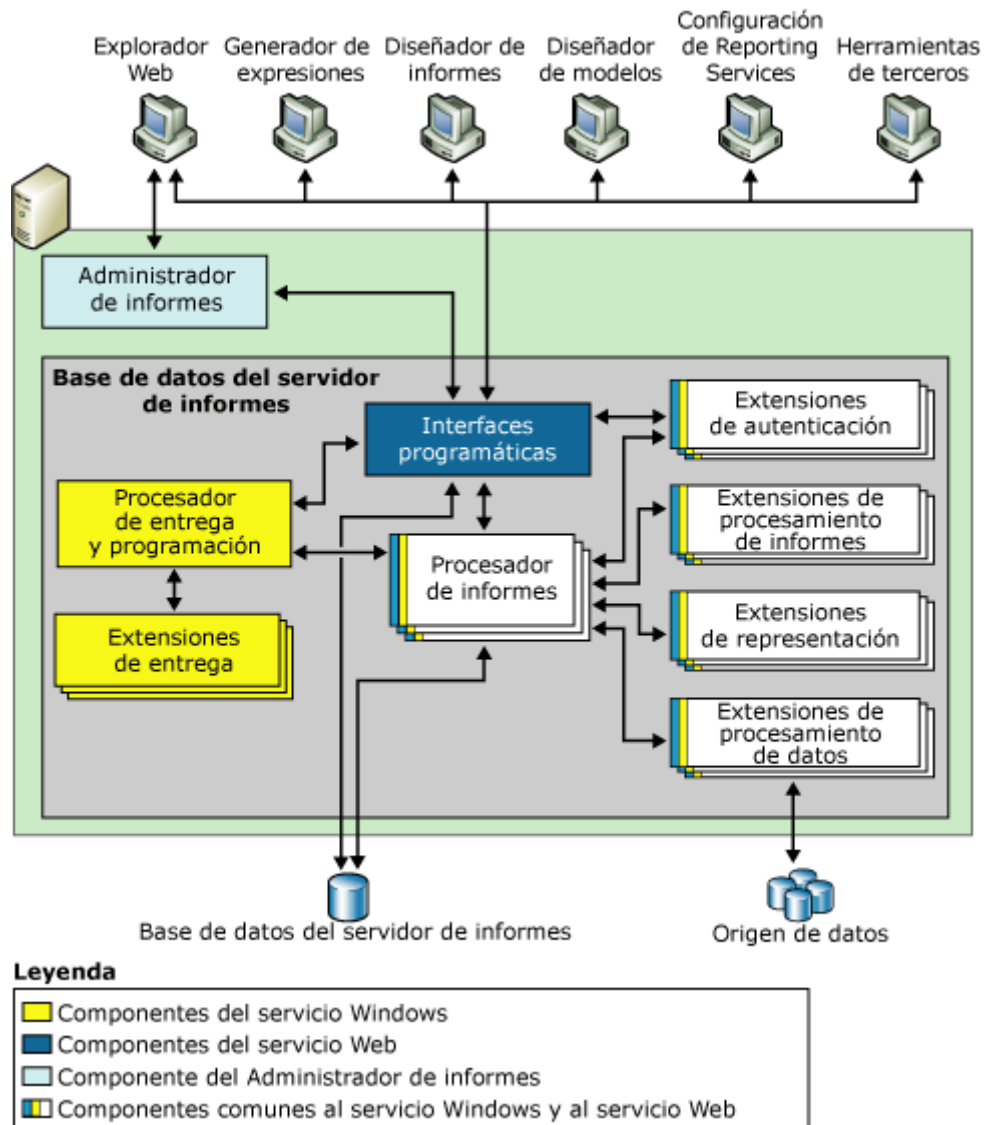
Explorador Web

Generador de expresiones

Diseñador de informes

Diseñador de modelos

Configuración de Reporting Services

Herramientas de terceros

Administrador de informes

Base de datos del servidor de informes

Interfaces programáticas

Extensiones de autenticación

Procesador de entrega y programación

Extensiones de procesamiento de informes

Procesador de informes

Extensiones de representación

Extensiones de entrega

Extensiones de procesamiento de datos

Base de datos del servidor de informes

Origen de datos

Leyenda

Componentes del servicio Windows

Componentes del servicio Web

Componente del Administrador de informes

Componentes comunes al servicio Windows y al servicio Web